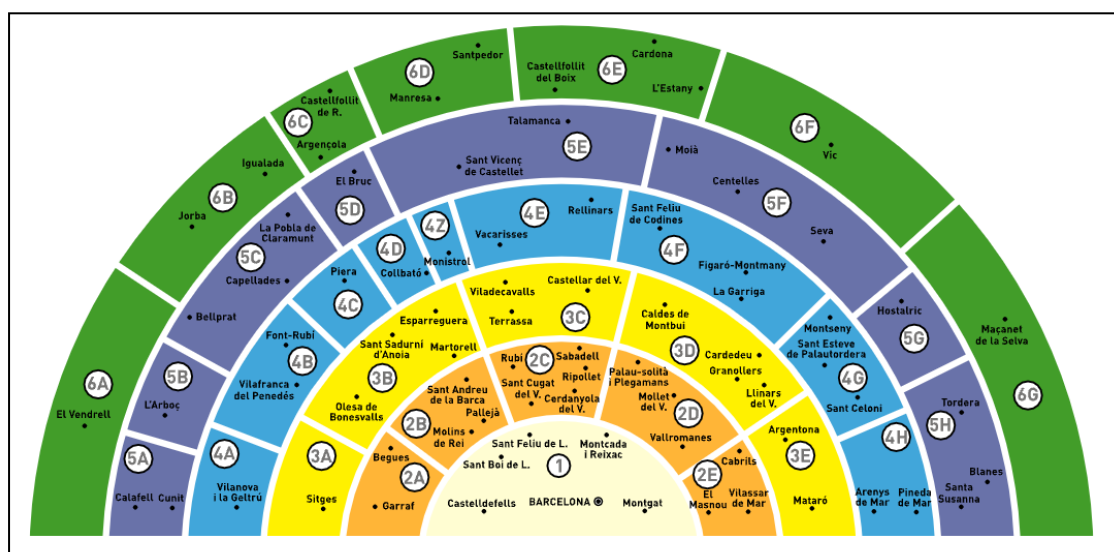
1
Sant Feliu de L.
Montcada i Reixac
Sant Boi de L.
Castelldefels
BARCELONA
Montgat

2A
Begues
Garraf

2B
Molins de Rei
Sant Andreu de la Barca
Pallejà

2C
Rubí
Sabadell
Sant Cugat del V.
Ripollet
Cerdanyola del V.

2D
Palau-solità i Plegamans
Mollet del V.
Vallromanes

2E
Cabrils
El Masnou
Vilassar de Mar

3A
Sitges

3B
Sant Sadurní d'Anoia
Martorell
Esparreguera
Olesa de Bonesvalls

3C
Viladecavalls
Castellar del V.
Terrassa

3D
Caldes de Montbui
Cardedeu
Granollers
Llinars del V.

3E
Argentona
Mataró

4A
Vilanova i la Geltrú

4B
Font-Rubí
Vilafranca del Penedès

4C
Piera

4D
Collbató

4Z
Monistrol

4E
Vacarisses
Rellinars

4F
Sant Feliu de Codines
Figaró-Montmany
La Garriga

4G
Montseny
Sant Esteve de Palautordera
Sant Celoni

4H
Arenys de Mar
Pineda de Mar

5A
Calafell
Cunit

5B
L'Arboç
Bellprat

5C
La Pobla de Claramunt
Capellades

5D
El Bruc

5E
Talamanca
Sant Vicenç de Castellet

5F
Moià
Centelles
Seva

5G
Hostalric

5H
Tordera
Blanes
Santa Susanna

6A
El Vendrell

6B
Igualada
Jorba

6C
Castellfollit de R.
Argençola

6D
Santpedor
Manresa

6E
Castellfollit del Boix
Cardona
L'Estany

6F
Vic

6G
Maçanet de la Selva